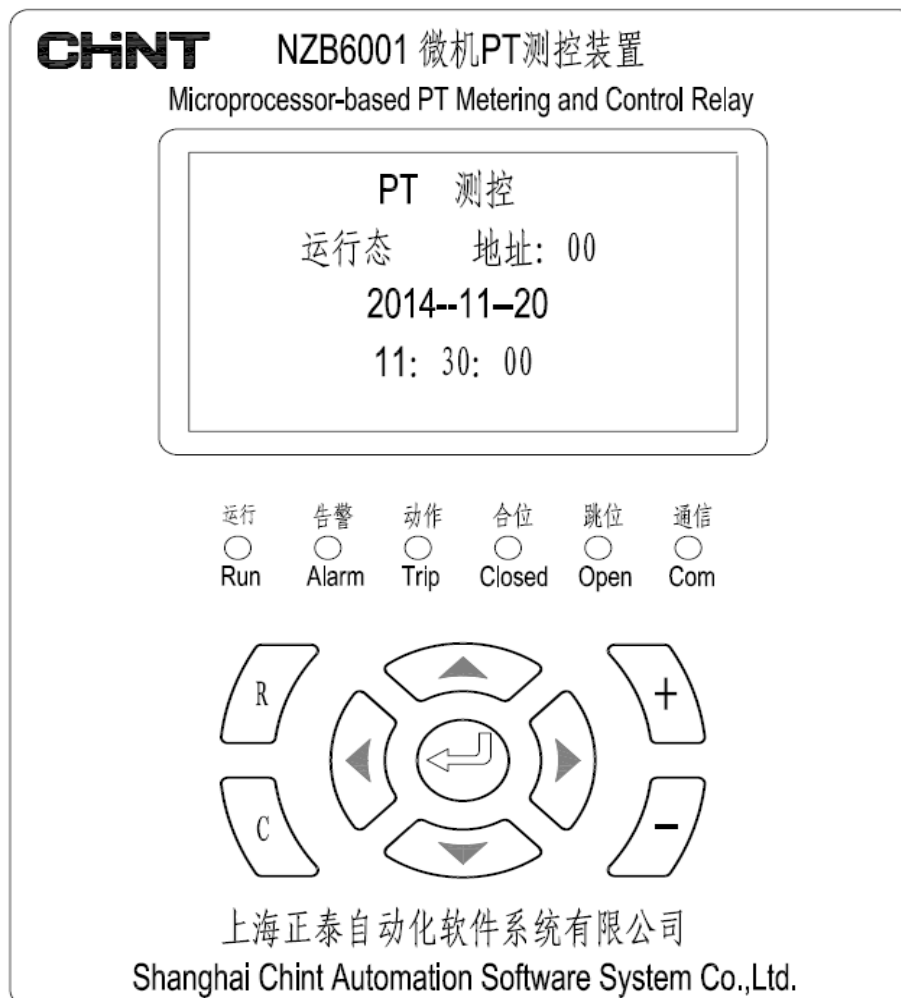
CHINT NZB6001 微机PT测控装置
Microprocessor-based PT Metering and Control Relay

PT 测控
运行态 地址: 00
2014--11–20
11: 30: 00

运行 Run
告警 Alarm
动作 Trip
合位 Closed
跳位 Open
通信 Com

R
C
+
−

上海正泰自动化软件系统有限公司
Shanghai Chint Automation Software System Co.,Ltd.